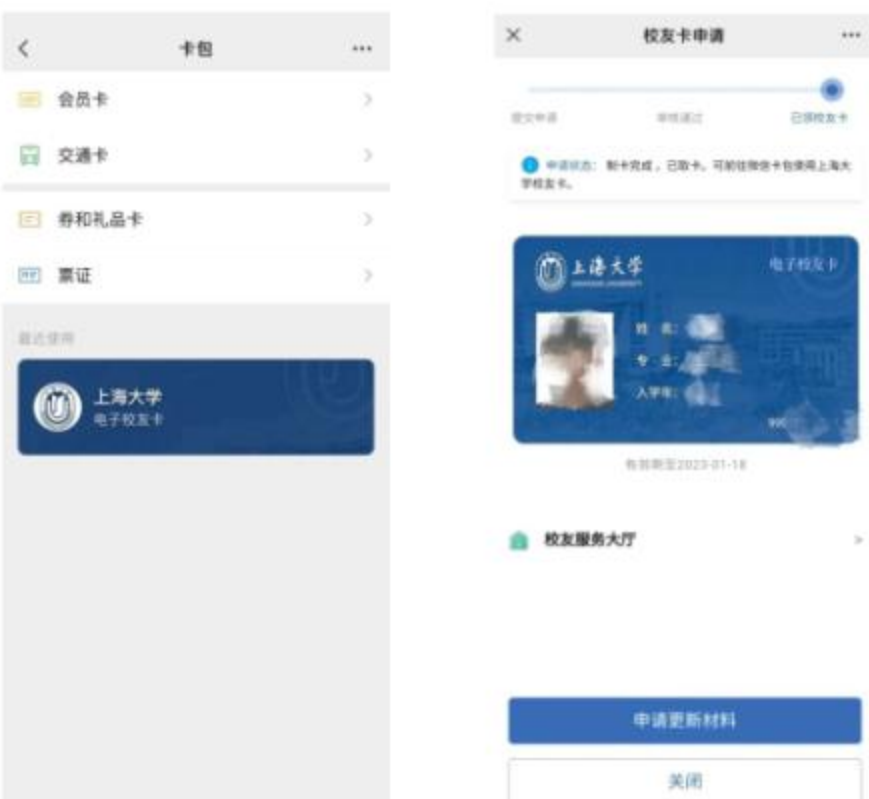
卡包

会员卡

交通卡

券和礼品卡

票证

最近使用

上海大学
电子校友卡

校友卡申请

提交申请　审核通过　已领校友卡

申请状态：制卡完成，已取卡。可前往微信卡包使用上海大学校友卡。

上海大学
SHANGHAI UNIVERSITY

电子校友卡

姓　名：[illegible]
专　业：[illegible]
入学年：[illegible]

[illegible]

有效期至2023-01-18

校友服务大厅

申请更新材料

关闭